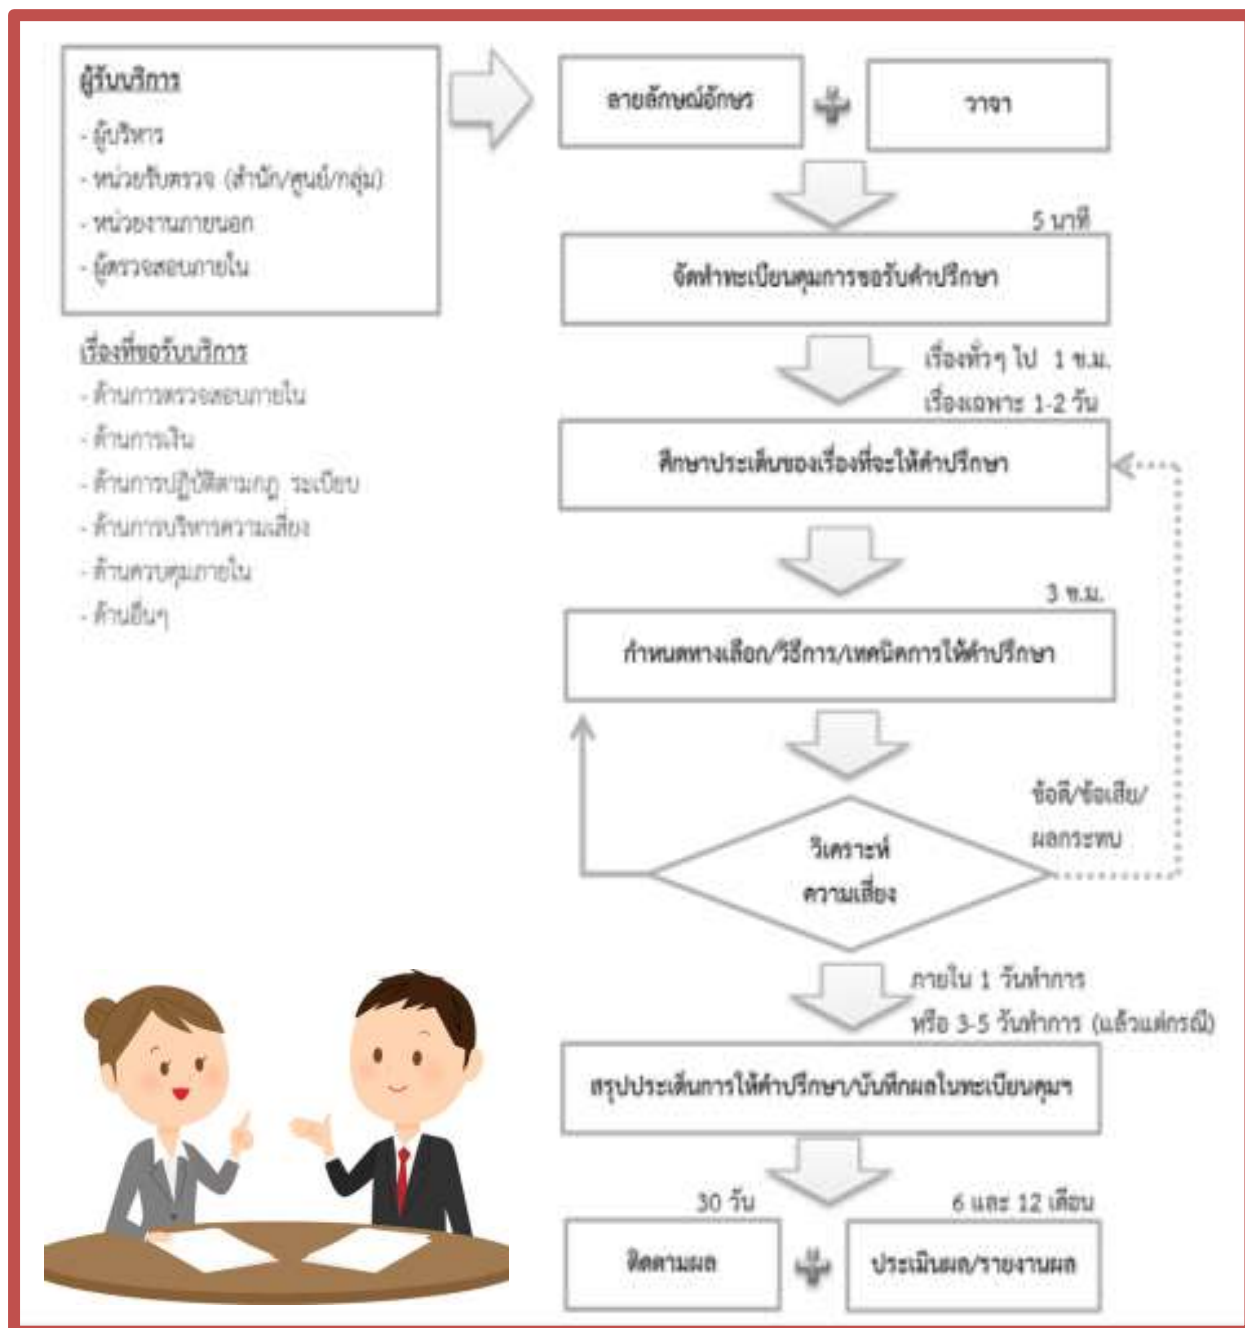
ผู้รับบริการ
- ผู้บริหาร
- หน่วยรับตรวจ (สำนัก/ศูนย์/กลุ่ม)
- หน่วยงานภายนอก
- ผู้ตรวจสอบภายใน

เรื่องที่ขอรับบริการ
- ด้านการตรวจสอบภายใน
- ด้านการเงิน
- ด้านการปฏิบัติตามกฎ ระเบียบ
- ด้านการบริหารความเสี่ยง
- ด้านควบคุมภายใน
- ด้านอื่นๆ

ลายลักษณ์อักษร

วาจา

5 นาที

จัดทำทะเบียนคุมการขอรับคำปรึกษา

เรื่องทั่วๆ ไป 1 ช.ม.
เรื่องเฉพาะ 1-2 วัน

ศึกษาประเด็นของเรื่องที่จะให้คำปรึกษา

3 ช.ม.

กำหนดทางเลือก/วิธีการ/เทคนิคการให้คำปรึกษา

ข้อดี/ข้อเสีย/
ผลกระทบ

วิเคราะห์
ความเสี่ยง

ภายใน 1 วันทำการ
หรือ 3-5 วันทำการ (แล้วแต่กรณี)

สรุปประเด็นการให้คำปรึกษา/บันทึกผลในทะเบียนคุมฯ

30 วัน

6 และ 12 เดือน

ติดตามผล

ประเมินผล/รายงานผล